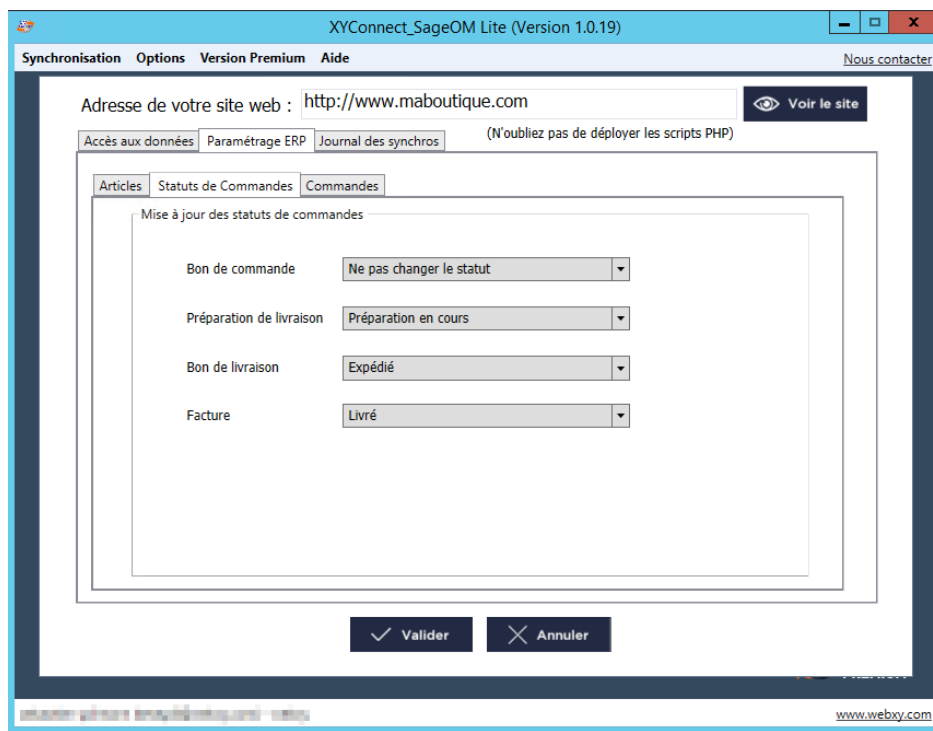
XYConnect_SageOM Lite (Version 1.0.19)

Synchronisation Options Version Premium Aide

Nous contacter

Adresse de votre site web : http://www.maboutique.com

Voir le site

Accès aux données Paramétrage ERP Journal des synchros

(N'oubliez pas de déployer les scripts PHP)

Articles Statuts de Commandes Commandes

Mise à jour des statuts de commandes

Bon de commande Ne pas changer le statut

Préparation de livraison Préparation en cours

Bon de livraison Expédié

Facture Livré

Valider Annuler

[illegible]

www.webxy.com